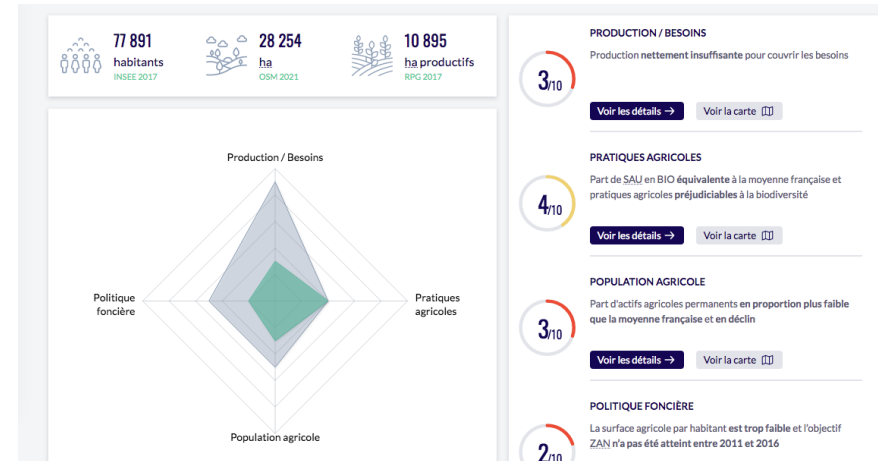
77 891
habitants
INSEE 2017

28 254
ha
OSM 2021

10 895
ha productifs
RPG 2017

Production / Besoins

Politique foncière

Pratiques agricoles

Population agricole

3/10

PRODUCTION / BESOINS

Production nettement insuffisante pour couvrir les besoins

Voir les détails →

Voir la carte

4/10

PRATIQUES AGRICOLES

Part de SAU en BIO équivalente à la moyenne française et pratiques agricoles préjudiciables à la biodiversité

Voir les détails →

Voir la carte

3/10

POPULATION AGRICOLE

Part d'actifs agricoles permanents en proportion plus faible que la moyenne française et en déclin

Voir les détails →

Voir la carte

2/10

POLITIQUE FONCIÈRE

La surface agricole par habitant est trop faible et l'objectif ZAN n'a pas été atteint entre 2011 et 2016